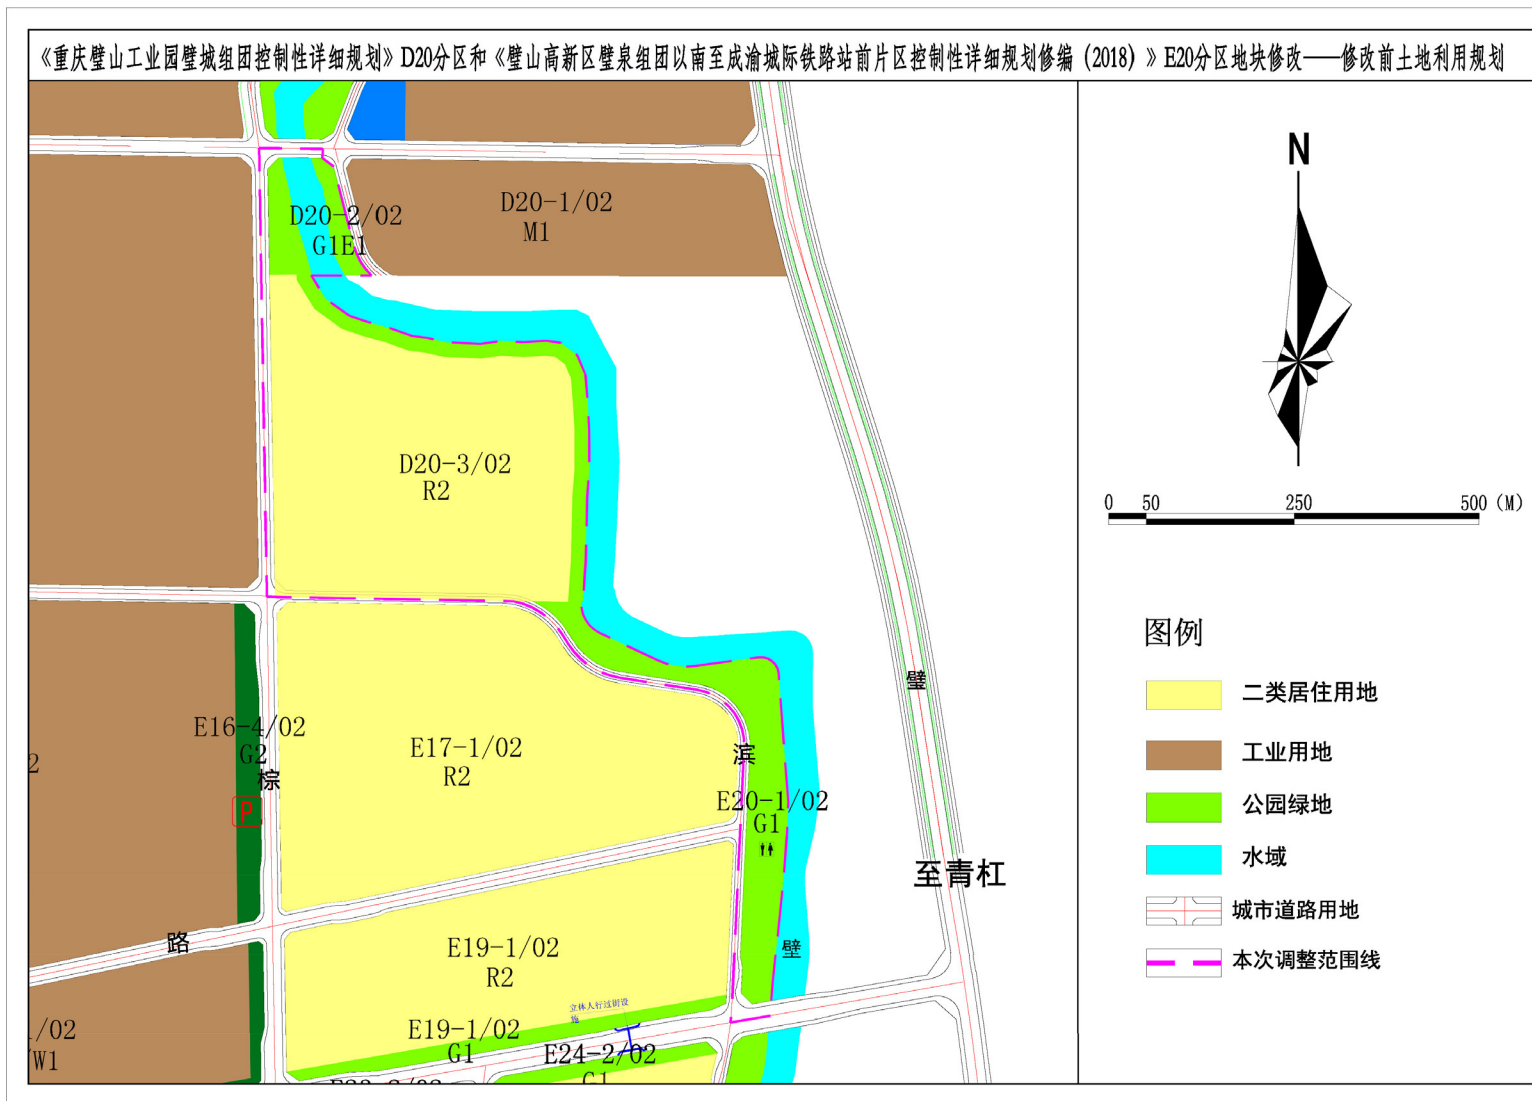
《重庆璧山工业园璧城组团控制性详细规划》D20分区和《璧山高新区璧泉组团以南至成渝城际铁路站前片区控制性详细规划修编（2018）》E20分区地块修改——修改前土地利用规划

D20-2/02
G1E1

D20-1/02
M1

D20-3/02
R2

E16-4/02
G2

E17-1/02
R2

E20-1/02
G1

E19-1/02
R2

E19-1/02
G1

E24-2/02
G1

/02
W1

2

棕

路

滨

壁

璧

至青杠

P

立体人行过街设施

N

0 50 250 500（M）

图例

二类居住用地

工业用地

公园绿地

水域

城市道路用地

本次调整范围线